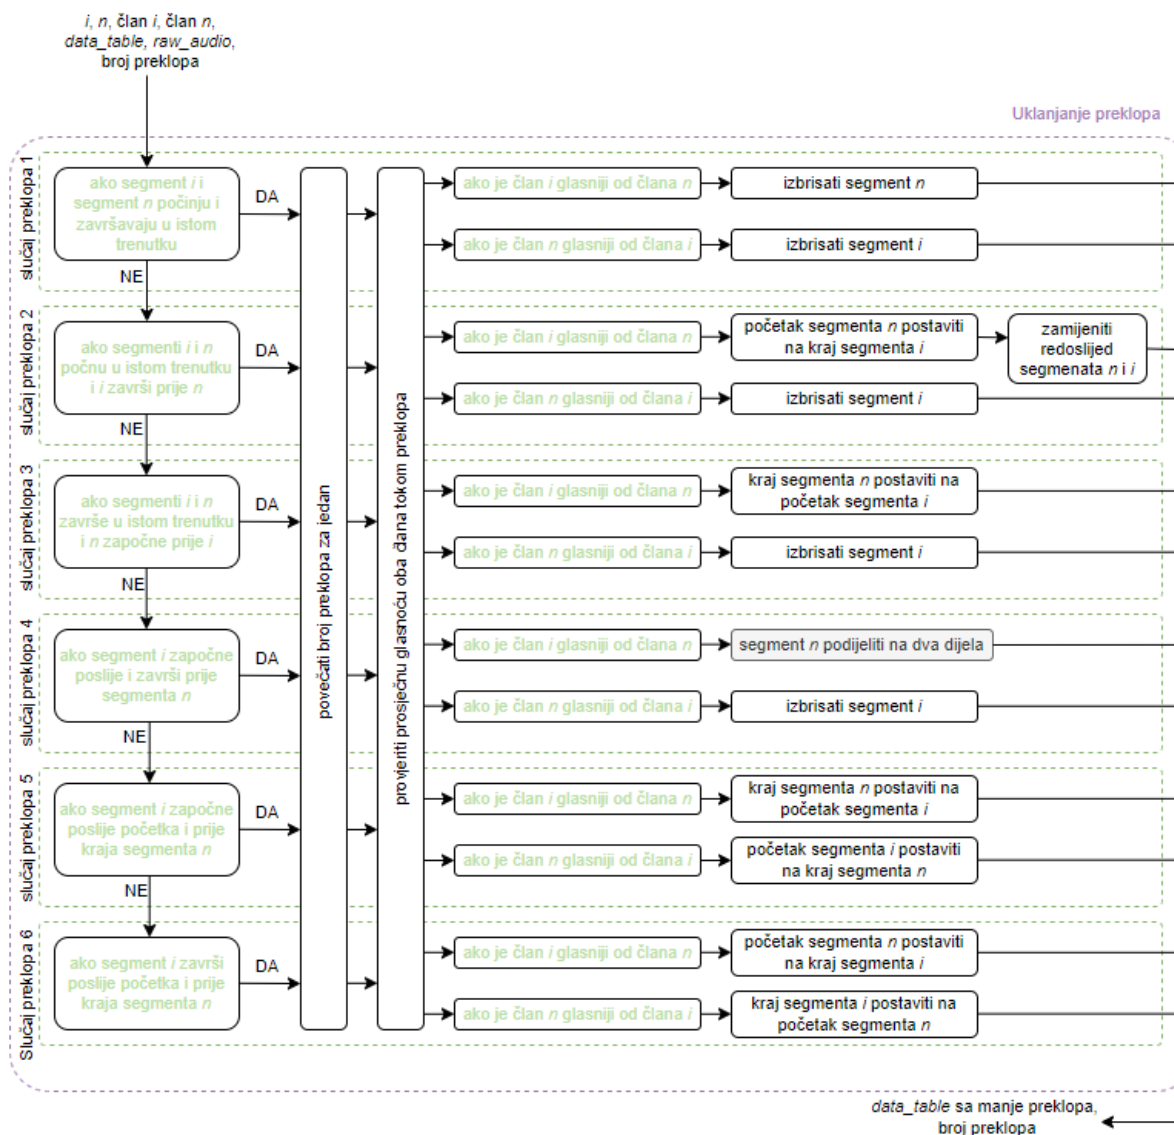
i, n, član i, član n, data_table, raw_audio, broj preklopa

Uklanjanje preklopa

slučaj preklopa 1
ako segment i i segment n počinju i završavaju u istom trenutku
DA
NE

slučaj preklopa 2
ako segmenti i i n počnu u istom trenutku i i završi prije n
DA
NE

slučaj preklopa 3
ako segmenti i i n završe u istom trenutku i n započne prije i
DA
NE

slučaj preklopa 4
ako segment i započne poslije i završi prije segmenta n
DA
NE

slučaj preklopa 5
ako segment i započne poslije početka i prije kraja segmenta n
DA
NE

Slučaj preklopa 6
ako segment i završi poslije početka i prije kraja segmenta n
DA

povećati broj preklopa za jedan

provjeriti prosječnu glasnoću oba člana tokom preklopa

ako je član i glasniji od člana n
izbrisati segment n
ako je član n glasniji od člana i
izbrisati segment i

ako je član i glasniji od člana n
početak segmenta n postaviti na kraj segmenta i
zamijeniti redoslijed segmenata n i i
ako je član n glasniji od člana i
izbrisati segment i

ako je član i glasniji od člana n
kraj segmenta n postaviti na početak segmenta i
ako je član n glasniji od člana i
izbrisati segment i

ako je član i glasniji od člana n
segment n podijeliti na dva dijela
ako je član n glasniji od člana i
izbrisati segment i

ako je član i glasniji od člana n
kraj segmenta n postaviti na početak segmenta i
ako je član n glasniji od člana i
početak segmenta i postaviti na kraj segmenta n

ako je član i glasniji od člana n
početak segmenta n postaviti na kraj segmenta i
ako je član n glasniji od člana i
kraj segmenta i postaviti na početak segmenta n

data_table sa manje preklopa, broj preklopa